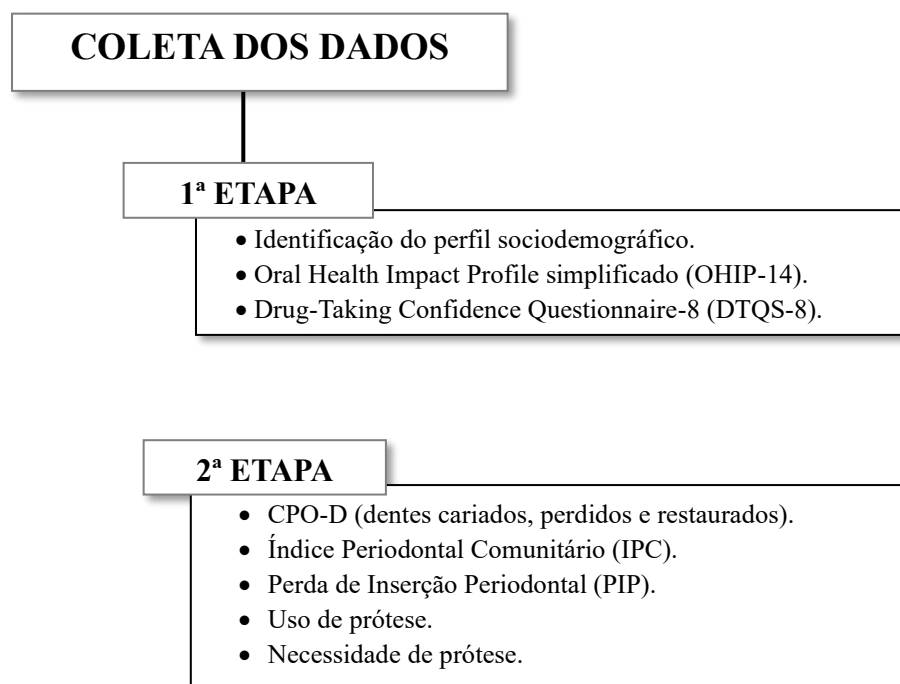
COLETA DOS DADOS

1ª ETAPA

- Identificação do perfil sociodemográfico.
- Oral Health Impact Profile simplificado (OHIP-14).
- Drug-Taking Confidence Questionnaire-8 (DTQS-8).

2ª ETAPA

- CPO-D (dentes cariados, perdidos e restaurados).
- Índice Periodontal Comunitário (IPC).
- Perda de Inserção Periodontal (PIP).
- Uso de prótese.
- Necessidade de prótese.